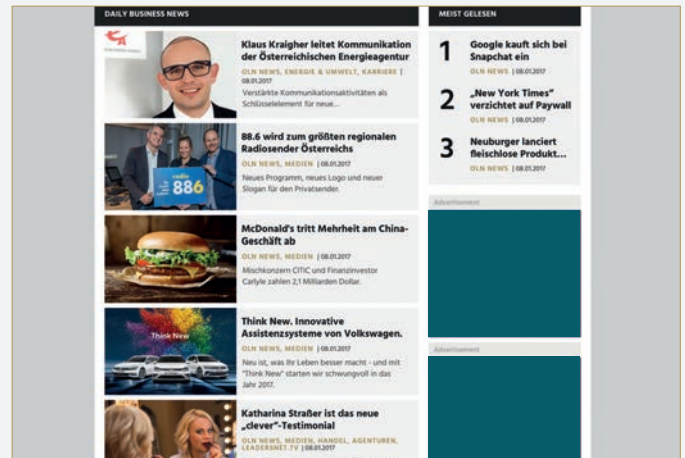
DAILY BUSINESS NEWS

Klaus Kraigher leitet Kommunikation der Österreichischen Energieagentur
OLN NEWS, ENERGIE & UMWELT, KARRIERE | 08.01.2017
Verstärkte Kommunikationsaktivitäten als Schlüsselelement für neue...

radio 886

88.6 wird zum größten regionalen Radiosender Österreichs
OLN NEWS, MEDIEN | 08.01.2017
Neues Programm, neues Logo und neuer Slogan für den Privatsender.

McDonald's tritt Mehrheit am China-Geschäft ab
OLN NEWS, MEDIEN | 08.01.2017
Mischkonzern CITIC und Finanzinvestor Carlyle zahlen 2,1 Milliarden Dollar.

Think New

Think New. Innovative Assistenzsysteme von Volkswagen.
OLN NEWS, MEDIEN | 08.01.2017
Neu ist, was Ihr Leben besser macht - und mit "Think New" starten wir schwungvoll in das Jahr 2017.

Katharina Straßer ist das neue „clever"-Testimonial
OLN NEWS, MEDIEN, HANDEL, AGENTUREN, LEADERSNET.TV | 08.01.2017

MEIST GELESEN

1 Google kauft sich bei Snapchat ein
OLN NEWS | 08.01.2017

2 „New York Times" verzichtet auf Paywall
OLN NEWS | 08.01.2017

3 Neuburger lanciert fleischlose Produkt...
OLN NEWS | 08.01.2017

Advertisement

Advertisement